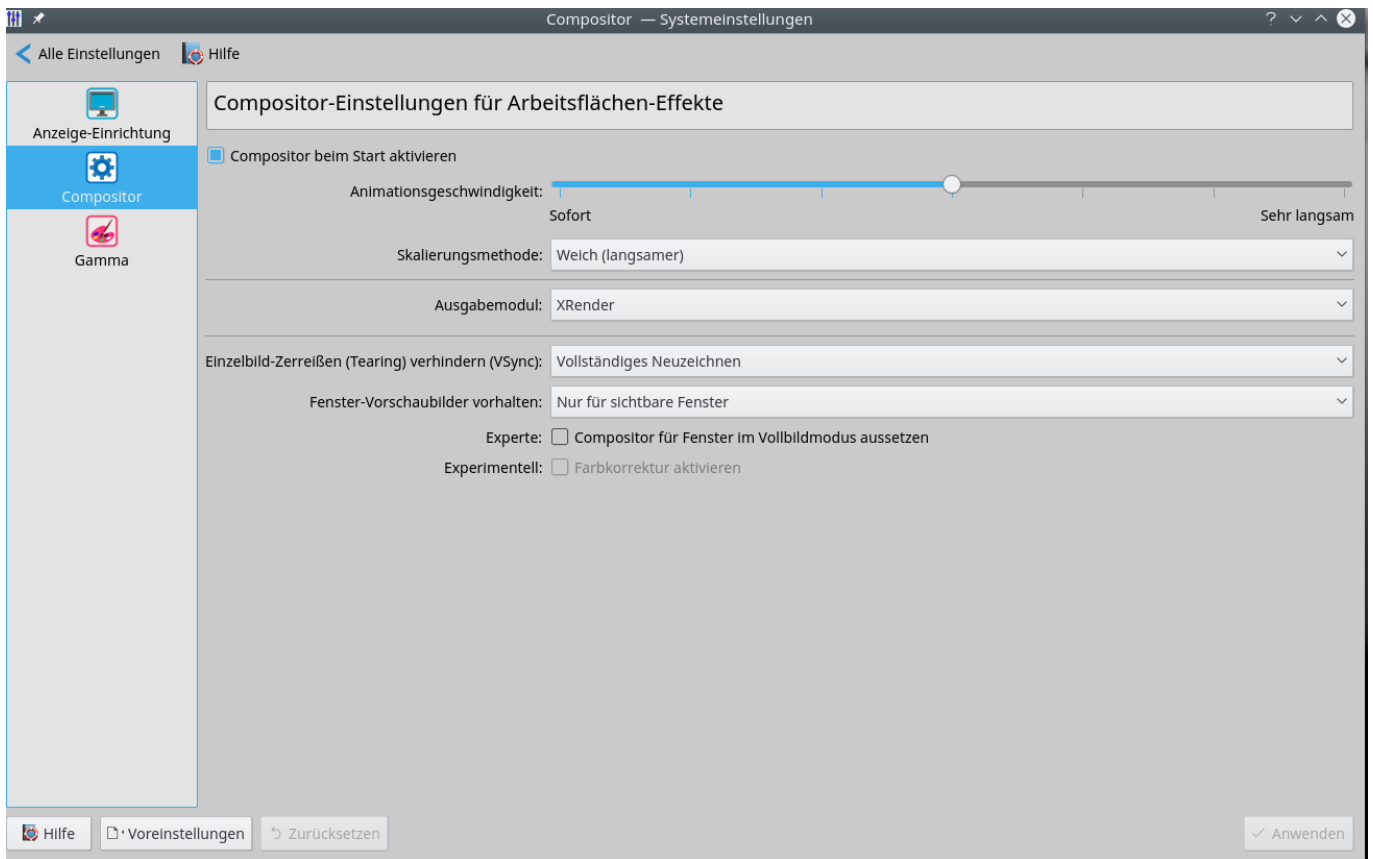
Compositor — Systemeinstellungen

Alle Einstellungen
Hilfe

Anzeige-Einrichtung
Compositor
Gamma

Compositor-Einstellungen für Arbeitsflächen-Effekte

Compositor beim Start aktivieren

Animationsgeschwindigkeit:
Sofort
Sehr langsam

Skalierungsmethode: Weich (langsamer)

Ausgabemodul: XRender

Einzelbild-Zerreißen (Tearing) verhindern (VSync): Vollständiges Neuzeichnen

Fenster-Vorschaubilder vorhalten: Nur für sichtbare Fenster

Experte: Compositor für Fenster im Vollbildmodus aussetzen

Experimentell: Farbkorrektur aktivieren

Hilfe
Voreinstellungen
Zurücksetzen
Anwenden